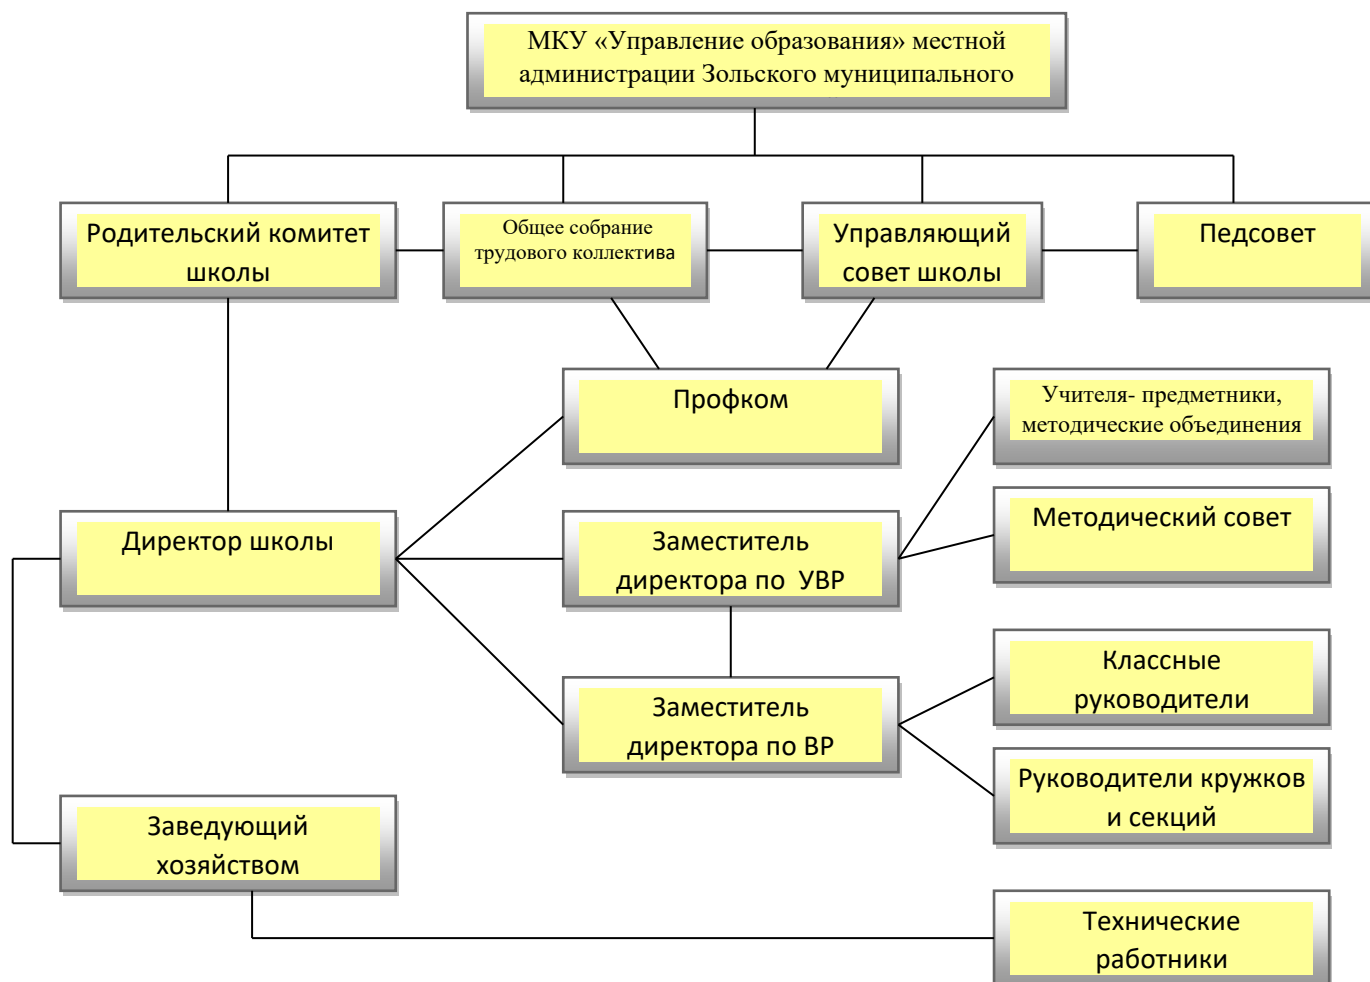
МКУ «Управление образования» местной администрации Зольского муниципального

Родительский комитет школы

Общее собрание трудового коллектива

Управляющий совет школы

Педсовет

Профком

Учителя- предметники, методические объединения

Директор школы

Заместитель директора по УВР

Методический совет

Классные руководители

Заместитель директора по ВР

Руководители кружков и секций

Заведующий хозяйством

Технические работники